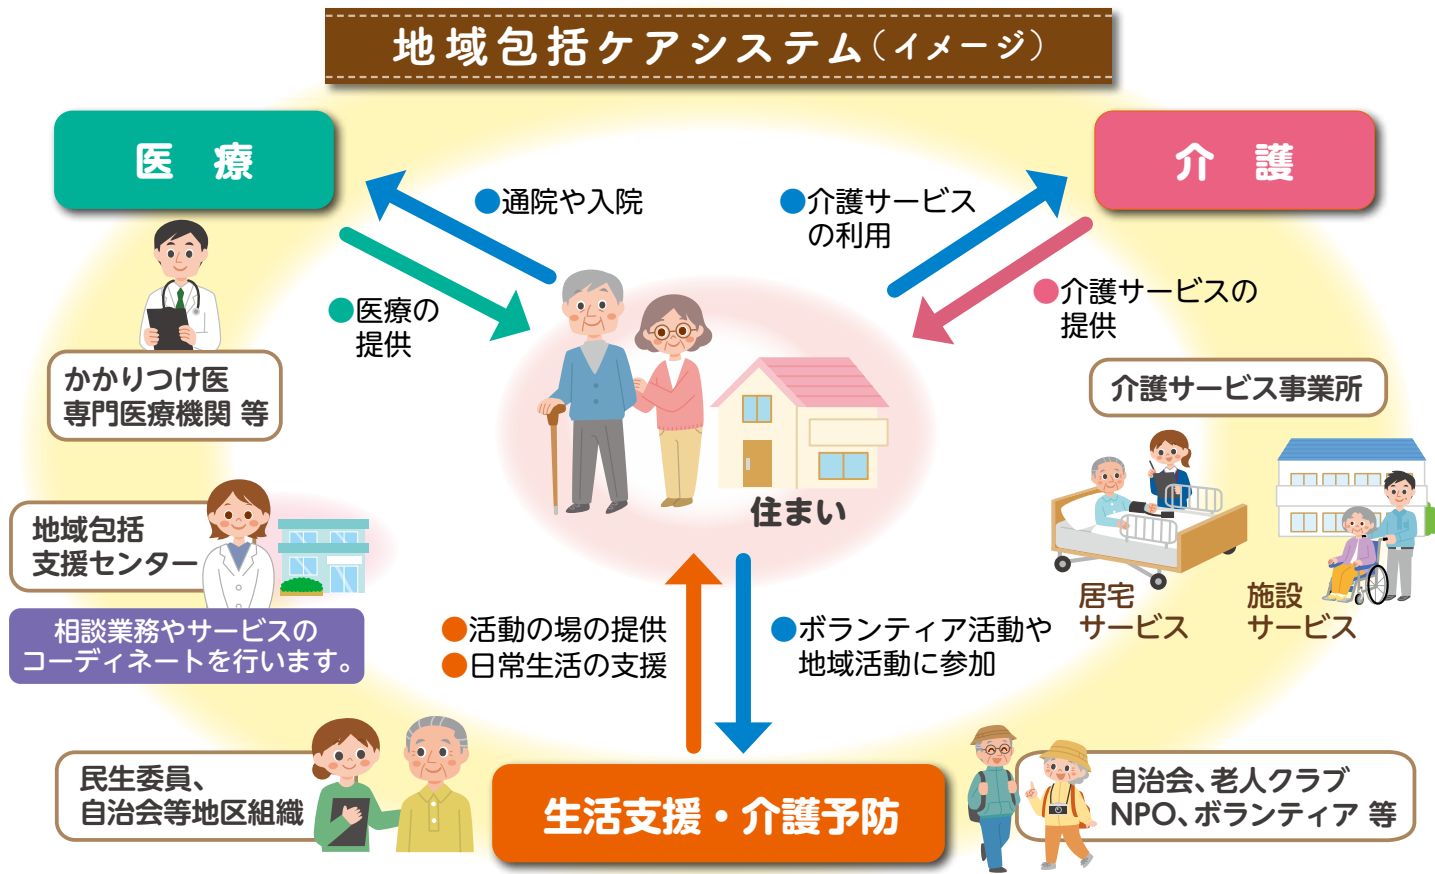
地域包括ケアシステム（イメージ）

医療

介護

●通院や入院

●介護サービスの利用

●医療の提供

●介護サービスの提供

かかりつけ医
専門医療機関 等

介護サービス事業所

住まい

地域包括支援センター

相談業務やサービスのコーディネートを行います。

居宅サービス

施設サービス

●活動の場の提供
●日常生活の支援

●ボランティア活動や地域活動に参加

民生委員、
自治会等地区組織

生活支援・介護予防

自治会、老人クラブ
NPO、ボランティア 等